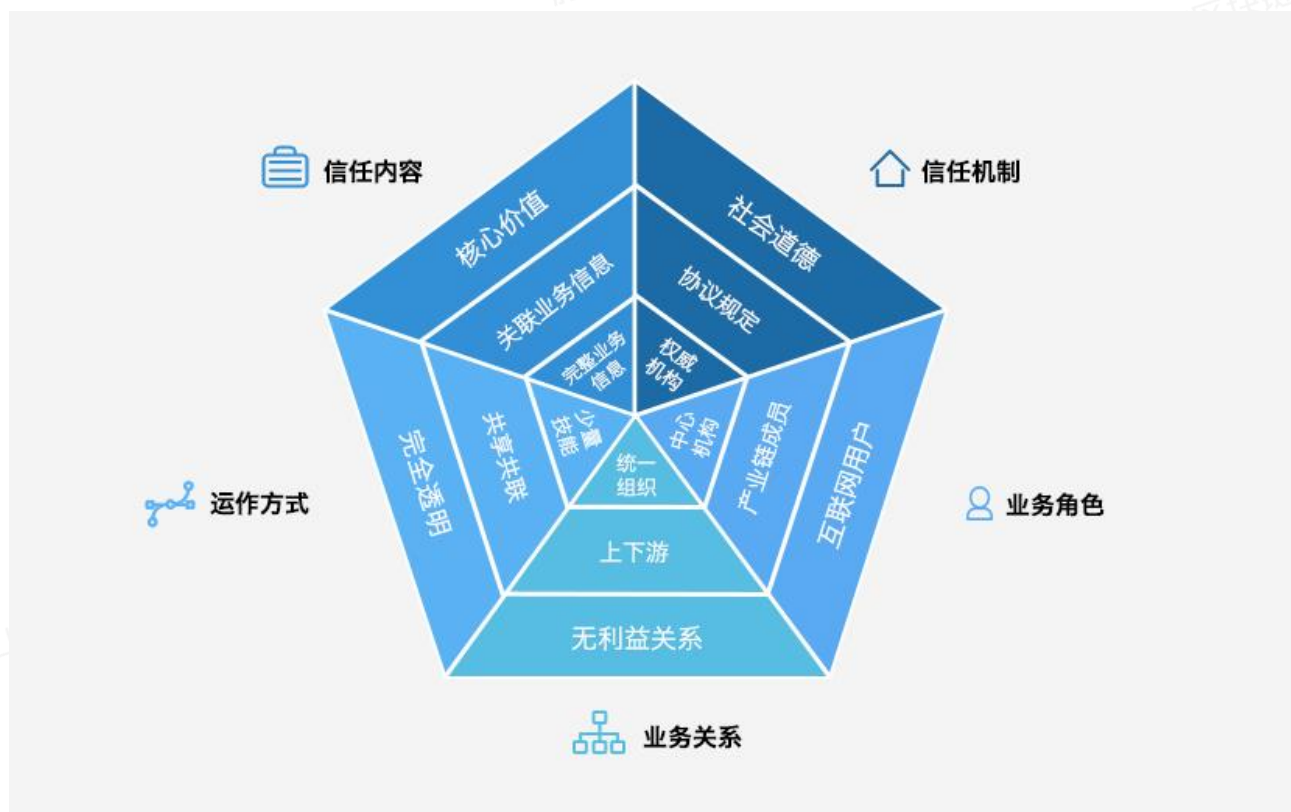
信任内容

信任机制

核心价值

关联业务信息

完整业务信息

社会道德

协议规定

权威机构

完全透明

共享共联

少量技能

统一组织

中心机构

产业链成员

互联网用户

运作方式

业务角色

上下游

无利益关系

业务关系